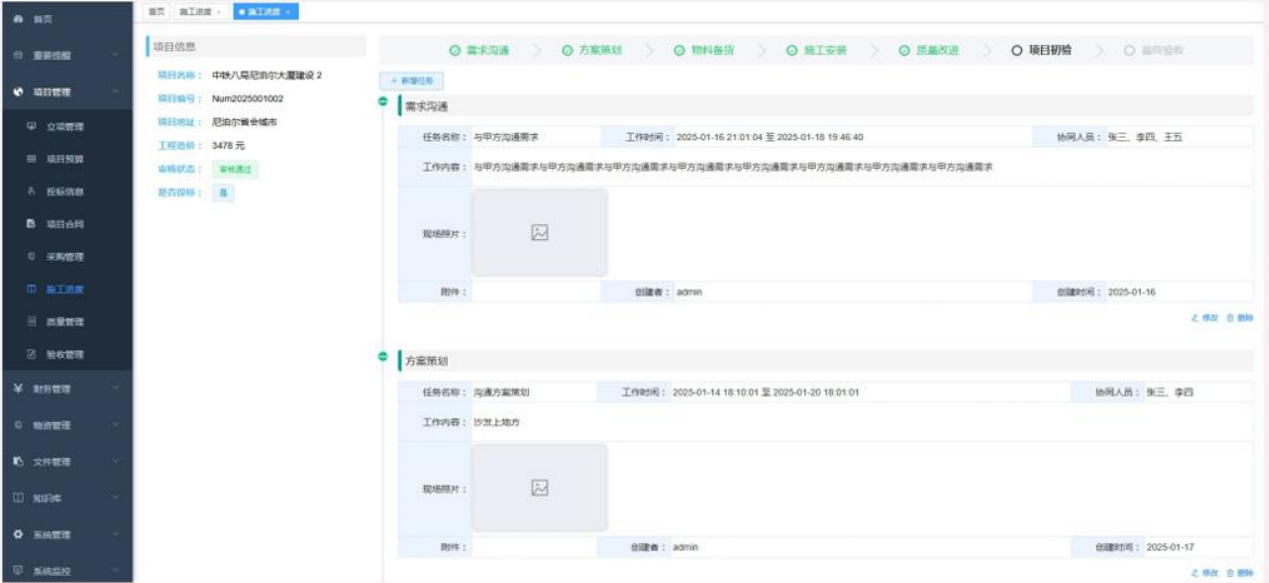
首页
重要提醒
项目管理
立项管理
项目预算
投标信息
项目合同
采购管理
施工进度
质量管理
验收管理
财务管理
物资管理
文件管理
知识库
系统管理
系统监控

首页 施工进度 × ● 施工进度 ×

项目信息
项目名称： 中铁八局尼泊尔大厦建设 2
项目编号： Num2025001002
项目地址： 尼泊尔首金城市
工程造价： 3478 元
审核状态： 审核通过
是否投标： 是

需求沟通 方案策划 物料备货 施工安装 质量改进 项目初验 最终验收

+ 新增任务

需求沟通
任务名称： 与甲方沟通需求 工作时间： 2025-01-16 21:01:04 至 2025-01-18 19:46:40 协同人员： 张三、李四、王五
工作内容： 与甲方沟通需求与甲方沟通需求与甲方沟通需求与甲方沟通需求与甲方沟通需求与甲方沟通需求与甲方沟通需求与甲方沟通需求
现场照片：
附件： 创建者： admin 创建时间： 2025-01-16
修改 删除

方案策划
任务名称： 沟通方案策划 工作时间： 2025-01-14 18:10:01 至 2025-01-20 18:01:01 协同人员： 张三、李四
工作内容： 沙发上地方
现场照片：
附件： 创建者： admin 创建时间： 2025-01-17
修改 删除